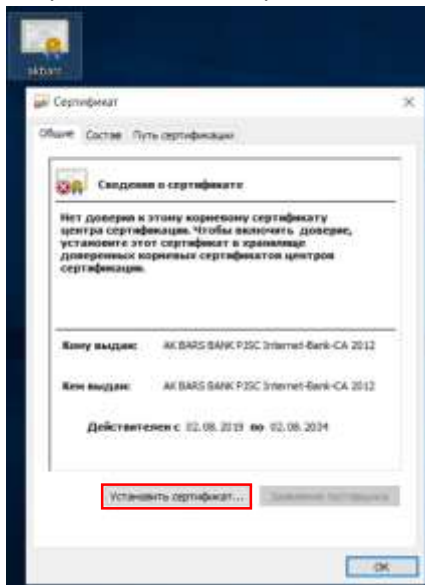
akbars

Сертификат

Общие Состав Путь сертификации

Сведения о сертификате

Нет доверия к этому корневому сертификату центра сертификации. Чтобы включить доверие, установите этот сертификат в хранилище доверенных корневых сертификатов центров сертификации.

Кому выдан: AK BARS BANK PJSC Internet-Bank-CA 2012

Кем выдан: AK BARS BANK PJSC Internet-Bank-CA 2012

Действителен с 02.08.2019 по 02.08.2034

Установить сертификат... Заявление поставщика

ОК